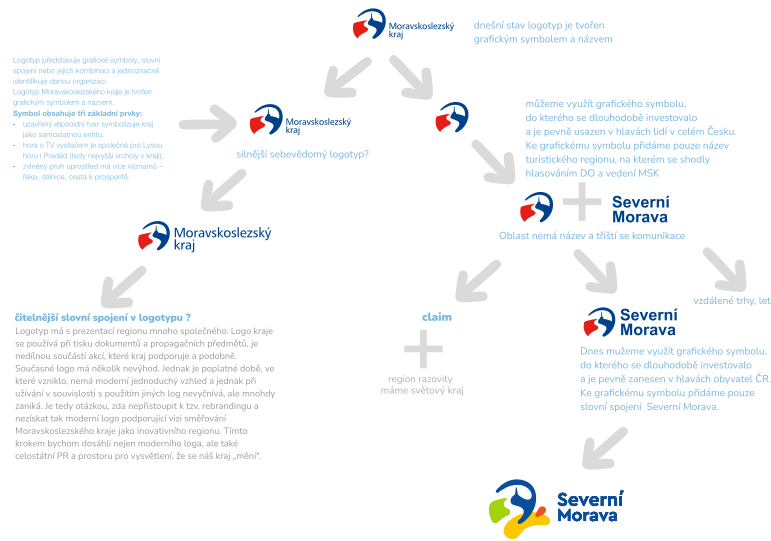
Moravskoslezský kraj

dnešní stav logotyp je tvořen grafickým symbolem a názvem

Logotyp představuje grafické symboly, slovní spojení nebo jejich kombinaci a jednoznačně identifikuje danou organizaci.
Logotyp Moravskoslezského kraje je tvořen grafickým symbolem a názvem.
Symbol obsahuje tři základní prvky:
- uzavřený elipsoidní tvar symbolizuje kraj jako samostatnou entitu,
- hora s TV vysílačem je společná pro Lysou horu i Praděd (tedy nejvyšší vrcholy v kraji),
- zvlněný pruh upozředí má více významů – řeka, dálnice, cesta k prosperitě.

Moravskoslezský kraj

silnější sebevědomý logotyp?

můžeme využít grafického symbolu, do kterého se dlouhodobě investovalo a je pevně usazen v hlavách lidí v celém Česku. Ke grafickému symbolu přidáme pouze název turistického regionu, na kterém se shodly hlasováním DO a vedení MSK

Moravskoslezský kraj

Severní Morava

Oblast nemá název a tříští se komunikace

čitelnější slovní spojení v logotypu ?
Logotyp má s prezentací regionu mnoho společného. Logo kraje se používá při tisku dokumentů a propagačních předmětů, je nedílnou součástí akcí, které kraj podporuje a podobně. Současné logo má několik nevýhod. Jednak je poplatné době, ve které vzniklo, nemá moderní jednoduchý vzhled a jednak při užívání v souvislosti s použitím jiných log nevyčnívá, ale mnohdy zaniká. Je tedy otázkou, zda nepřistoupit k tzv. rebrandingu a neziskat tak moderní logo podporující vizi směřování Moravskoslezského kraje jako inovativního regionu. Tímto krokem bychom dosáhli nejen moderního loga, ale také celostátní PR a prostoru pro vysvětlení, že se náš kraj „mění".

claim

region razovity
máme světový kraj

vzdálené trhy, let

Severní Morava

Dnes mužeme využít grafického symbolu, do kterého se dlouhodobě investovalo a je pevně zanesen v hlavách obyvatel ČR. Ke grafickému symbolu přidáme pouze slovní spojení Severní Morava.

Severní Morava